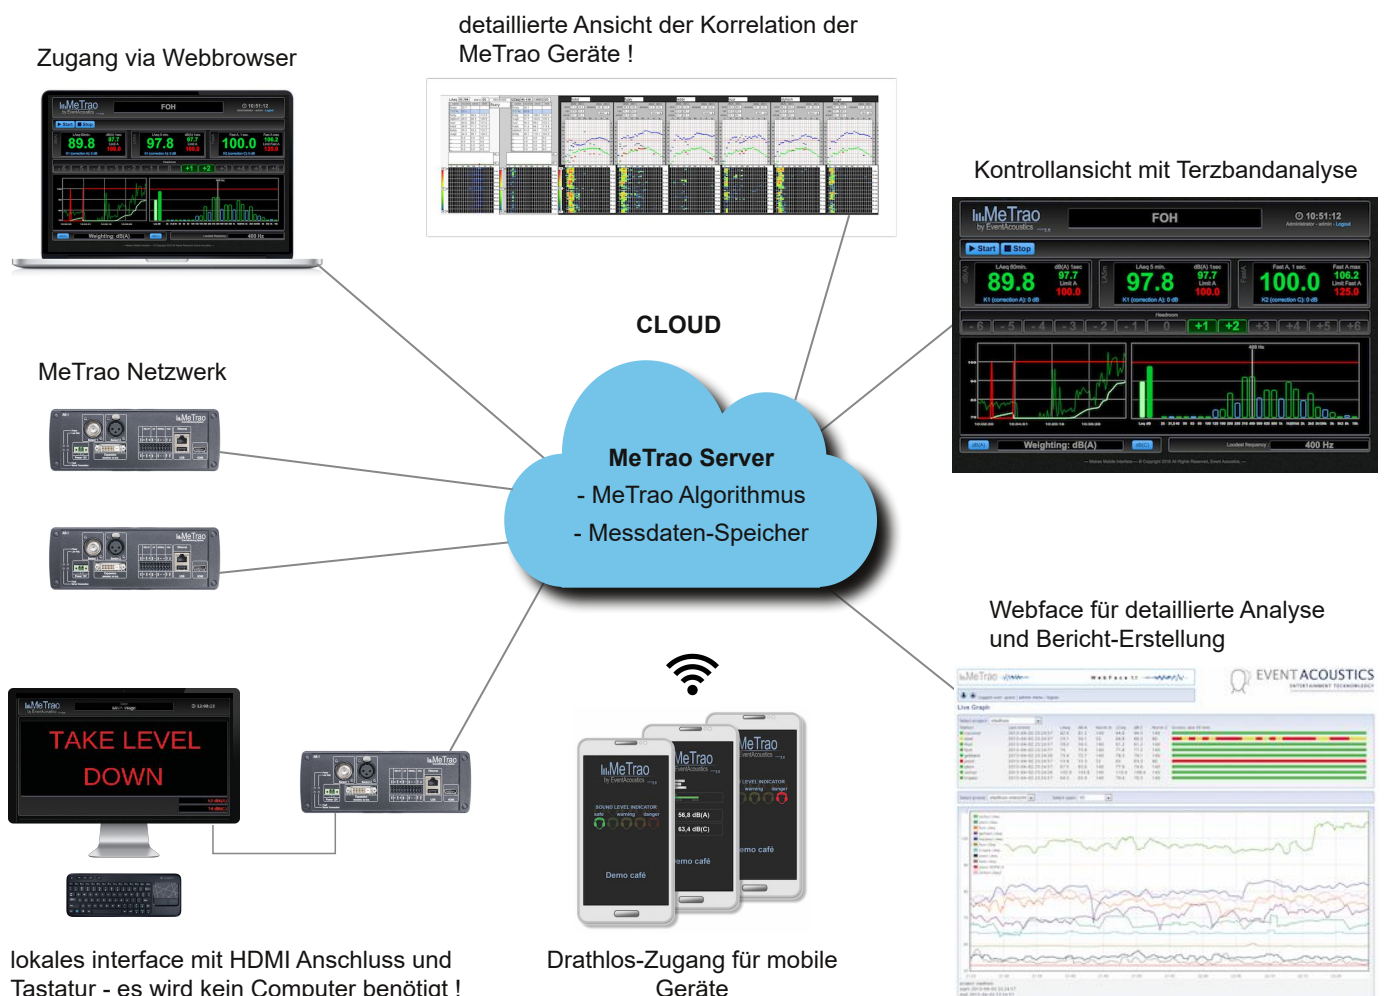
Zugang via Webbrowser

detaillierte Ansicht der Korrelation der MeTrao Geräte !

Kontrollansicht mit Terzbandanalyse

MeTrao
FOH
10:51:12
Start
Stop
89.8
97.7
100.0
97.8
97.7
100.0
100.0
106.2
125.0
-6 -5 -4 -3 -2 -1 0 +1 +2 +3 +4 +5 +6
Weighting: dB(A)
400 Hz

CLOUD

MeTrao Netzwerk

MeTrao Server
- MeTrao Algorithmus
- Messdaten-Speicher

Webface für detaillierte Analyse und Bericht-Erstellung

EVENT ACOUSTICS

TAKE LEVEL DOWN

MeTrao
Demo café
MeTrao
56,8 dB(A)
63,4 dB(C)
emo café
MeTrao
emo café

lokales interface mit HDMI Anschluss und Tastatur - es wird kein Computer benötigt !

Drathlos-Zugang für mobile Geräte